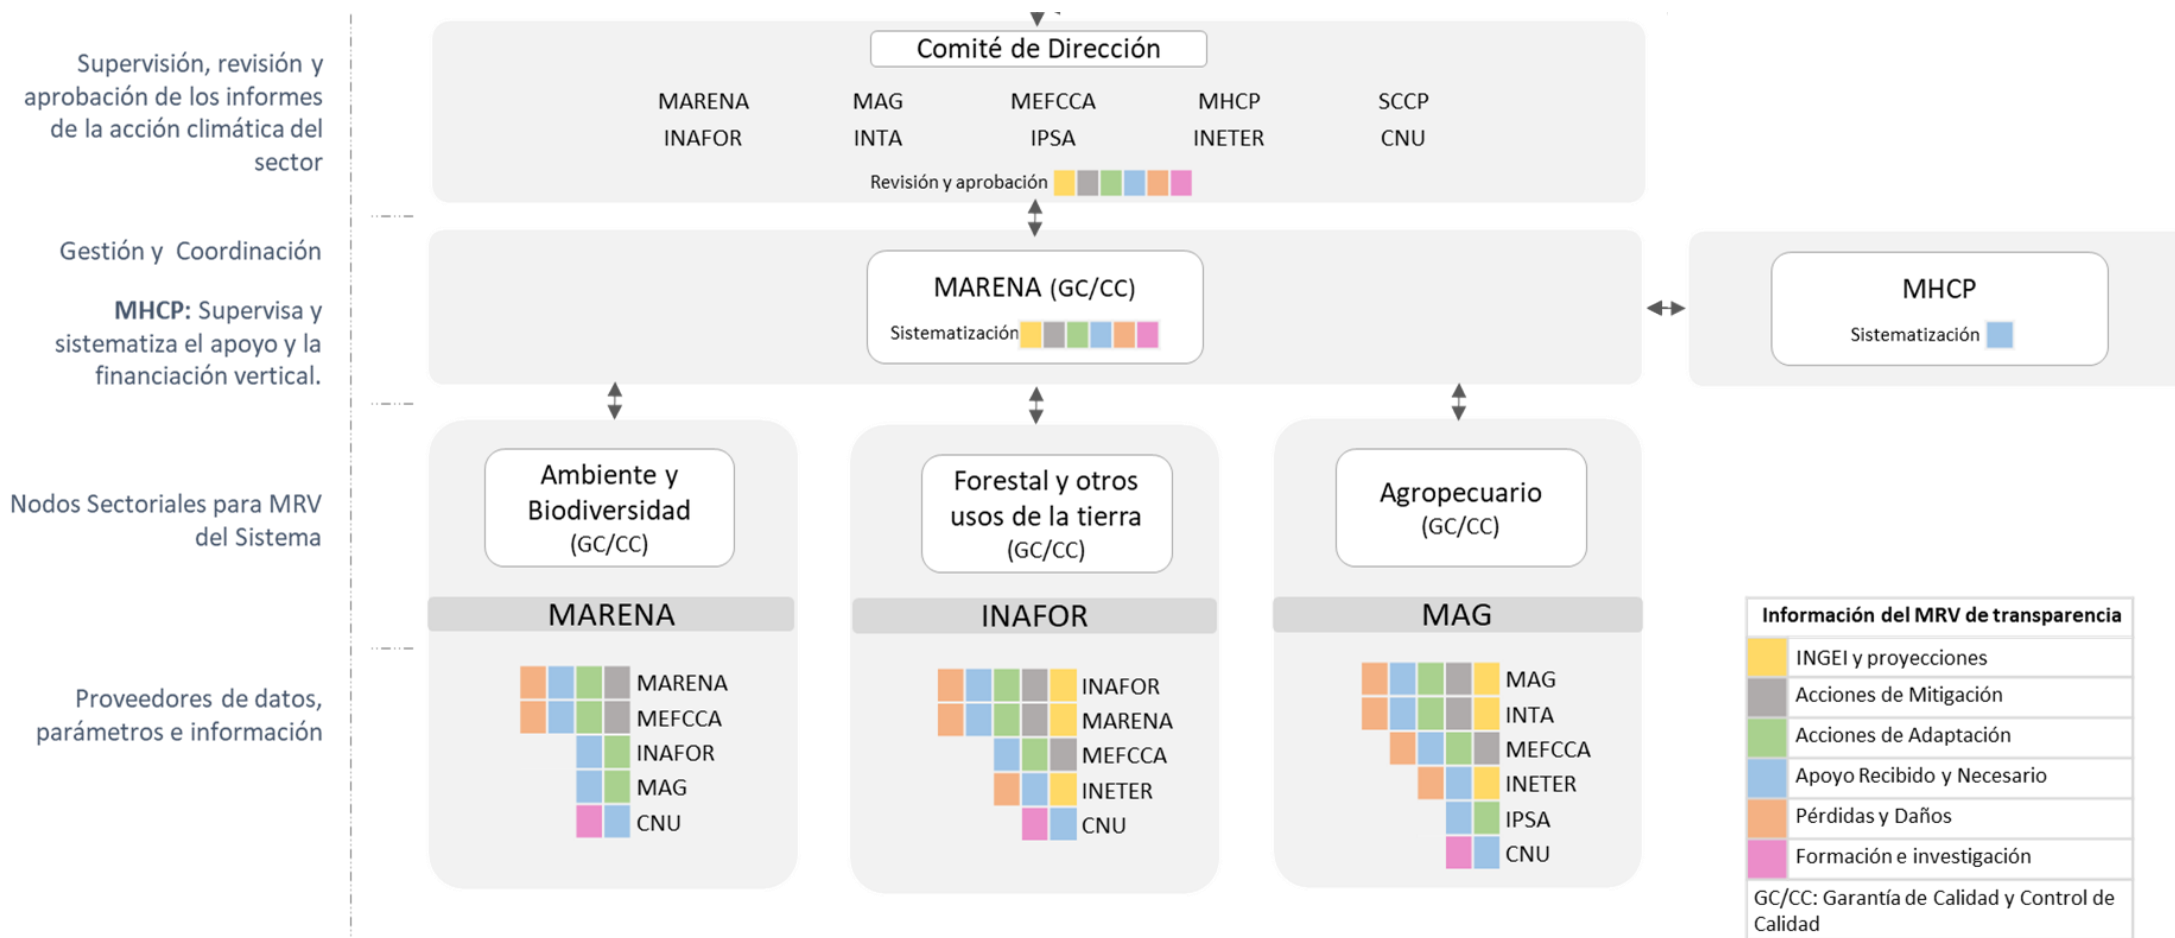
Supervisión, revisión y aprobación de los informes de la acción climática del sector

Comité de Dirección

MARENA MAG MEFCCA MHCP SCCP
INAFOR INTA IPSA INETER CNU

Revisión y aprobación

Gestión y Coordinación

MHCP: Supervisa y sistematiza el apoyo y la financiación vertical.

MARENA (GC/CC)
Sistematización

MHCP
Sistematización

Nodos Sectoriales para MRV del Sistema

Ambiente y Biodiversidad (GC/CC)

Forestal y otros usos de la tierra (GC/CC)

Agropecuario (GC/CC)

MARENA

INAFOR

MAG

Proveedores de datos, parámetros e información

MARENA
MEFCCA
INAFOR
MAG
CNU

INAFOR
MARENA
MEFCCA
INETER
CNU

MAG
INTA
MEFCCA
INETER
IPSA
CNU

| Información del MRV de transparencia |
|---|
| INGEI y proyecciones |
| Acciones de Mitigación |
| Acciones de Adaptación |
| Apoyo Recibido y Necesario |
| Pérdidas y Daños |
| Formación e investigación |
| GC/CC: Garantía de Calidad y Control de Calidad |